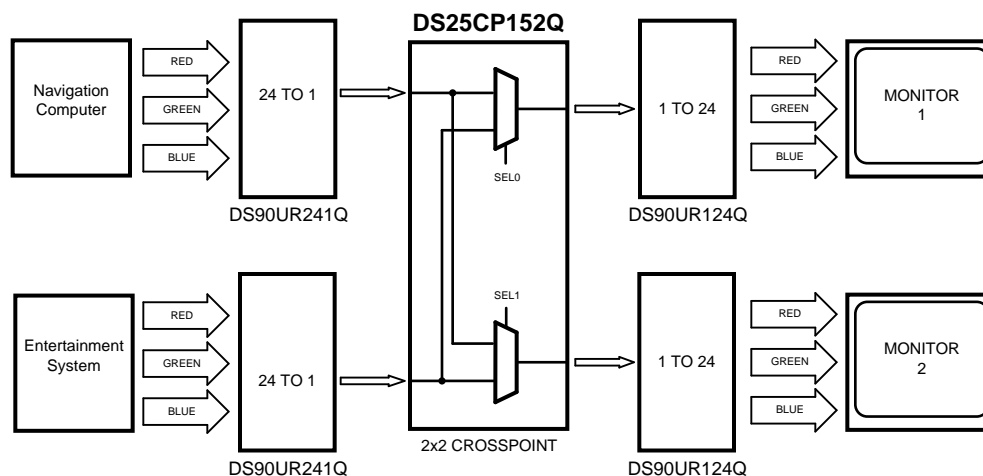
DS25CP152Q

Navigation Computer

RED

GREEN

BLUE

24 TO 1

DS90UR241Q

SEL0

1 TO 24

DS90UR124Q

RED

GREEN

BLUE

MONITOR 1

Entertainment System

RED

GREEN

BLUE

24 TO 1

DS90UR241Q

SEL1

2x2 CROSSPOINT

1 TO 24

DS90UR124Q

RED

GREEN

BLUE

MONITOR 2